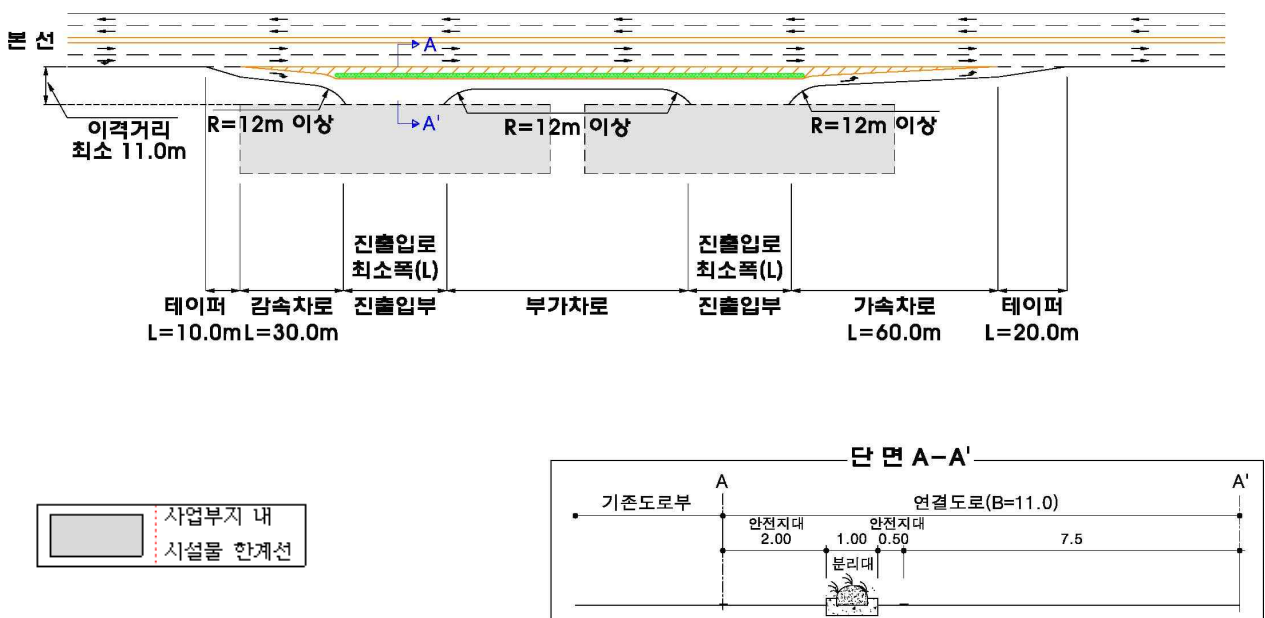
본 선

A

A'

이격거리
최소 11.0m

R=12m 이상

R=12m 이상

R=12m 이상

진출입로
최소폭(L)

진출입로
최소폭(L)

테이퍼
L=10.0m

감속차로
L=30.0m

진출입부

부가차로

진출입부

가속차로
L=60.0m

테이퍼
L=20.0m

사업부지 내
시설물 한계선

단 면 A-A'

A

A'

기존도로부

연결도로(B=11.0)

안전지대
2.00

1.00

안전지대
0.50

7.5

분리대